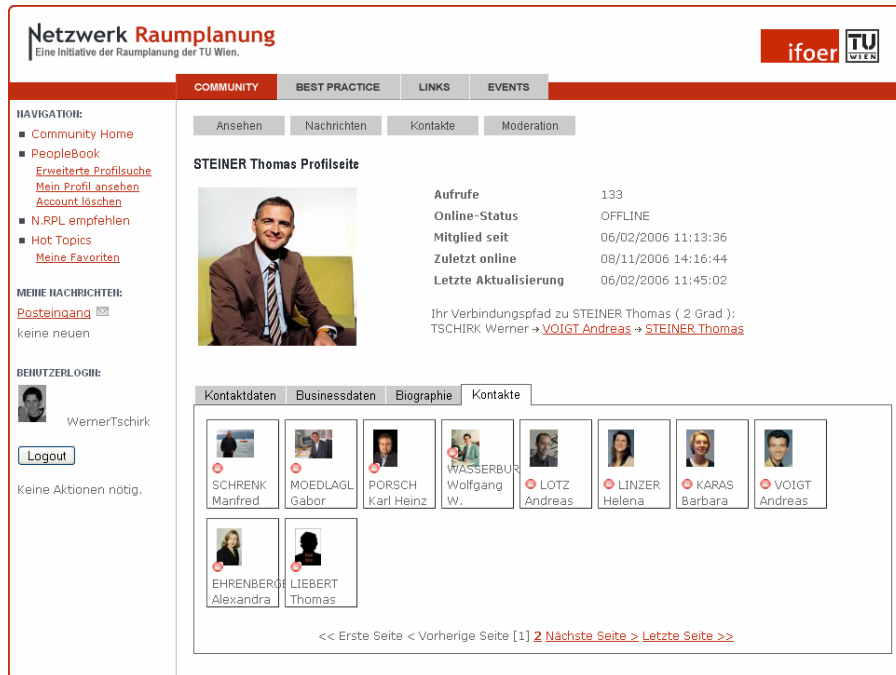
Netzwerk Raumplanung
Eine Initiative der Raumplanung der TU Wien.

ifoer TU WIEN

COMMUNITY | BEST PRACTICE | LINKS | EVENTS

NAVIGATION:
Community Home
PeopleBook
Erweiterte Profilsuche
Mein Profil ansehen
Account löschen
N.RPL empfehlen
Hot Topics
Meine Favoriten

MEINE NACHRICHTEN:
Posteingang
keine neuen

BENUTZERLOGIN:
WernerTschirk
Logout
Keine Aktionen nötig.

Ansehen | Nachrichten | Kontakte | Moderation

STEINER Thomas Profilseite

| Aufrufe | 133 |
|---|---|
| Online-Status | OFFLINE |
| Mitglied seit | 06/02/2006 11:13:36 |
| Zuletzt online | 08/11/2006 14:16:44 |
| Letzte Aktualisierung | 06/02/2006 11:45:02 |

Ihr Verbindungspfad zu STEINER Thomas ( 2 Grad ):
TSCHIRK Werner → VOIGT Andreas → STEINER Thomas

Kontaktdaten | Businessdaten | Biographie | Kontakte

SCHRENK Manfred
MOEDLAGL Gabor
PORSCH Karl Heinz
WASSERBUR Wolfgang W.
LOTZ Andreas
LINZER Helena
KARAS Barbara
VOIGT Andreas
EHRENBERGE Alexandra
LIEBERT Thomas

<< Erste Seite < Vorherige Seite [1] 2 Nächste Seite > Letzte Seite >>